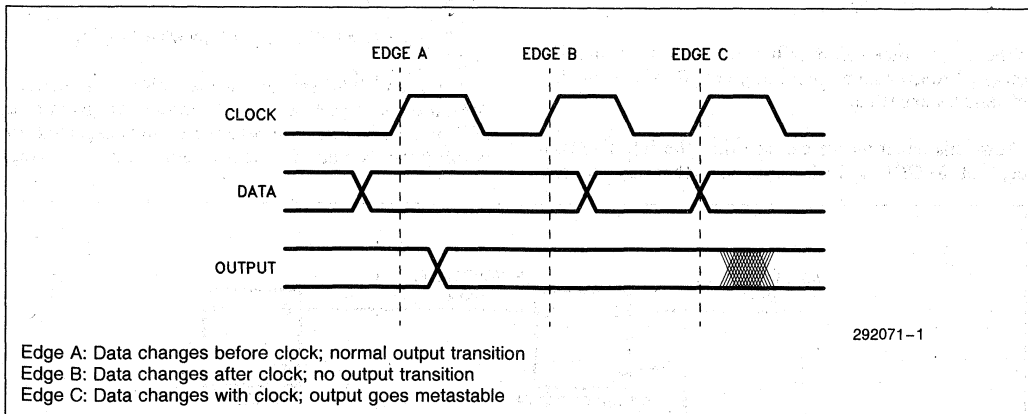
EDGE A
EDGE B
EDGE C

CLOCK

DATA

OUTPUT

292071–1

Edge A: Data changes before clock; normal output transition
Edge B: Data changes after clock; no output transition
Edge C: Data changes with clock; output goes metastable